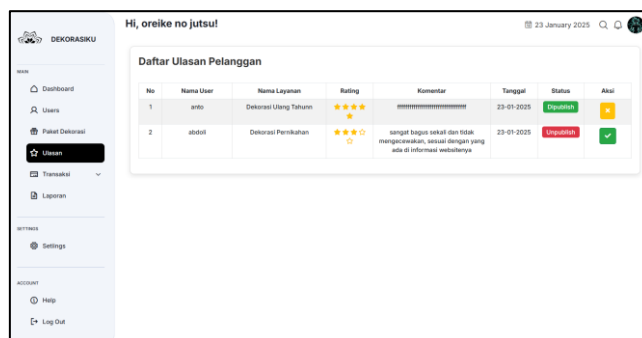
DEKORASIKU

MAIN

Dashboard

Users

Paket Dekorasi

Ulasan

Transaksi

Laporan

SETTINGS

Settings

ACCOUNT

Help

Log Out

Hi, oreike no jutsu!

23 January 2025

Daftar Ulasan Pelanggan

| No | Nama User | Nama Layanan | Rating | Komentar | Tanggal | Status | Aksi |
|---|---|---|---|---|---|---|---|
| 1 | anto | Dekorasi Ulang Tahunn | ★★★★★ | !!!!!!!!!!!!!!!!!!!!!!!!!!!!!!!!!!! | 23-01-2025 | Dipublish | × |
| 2 | abdoli | Dekorasi Pernikahan | ★★★☆☆ | sangat bagus sekali dan tidak mengecewakan, sesuai dengan yang ada di informasi websitenya | 23-01-2025 | Unpublish | ✓ |